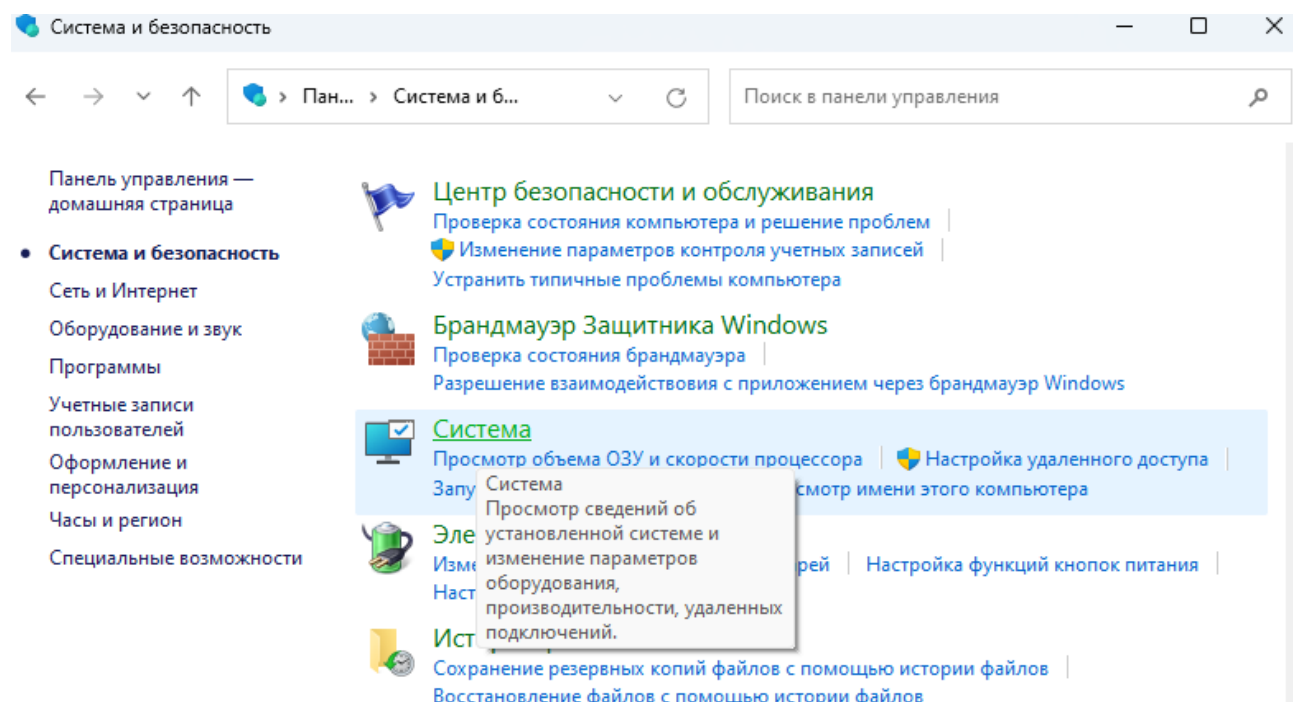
Система и безопасность

Пан... › Система и б...

Поиск в панели управления

Панель управления — домашняя страница

Система и безопасность

Сеть и Интернет

Оборудование и звук

Программы

Учетные записи пользователей

Оформление и персонализация

Часы и регион

Специальные возможности

Центр безопасности и обслуживания

Проверка состояния компьютера и решение проблем

Изменение параметров контроля учетных записей

Устранить типичные проблемы компьютера

Брандмауэр Защитника Windows

Проверка состояния брандмауэра

Разрешение взаимодействия с приложением через брандмауэр Windows

Система

Просмотр объема ОЗУ и скорости процессора

Настройка удаленного доступа

Запу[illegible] смотр имени этого компьютера

Система
Просмотр сведений об установленной системе и изменение параметров оборудования, производительности, удаленных подключений.

Эле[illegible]

Изме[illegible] рей

Настройка функций кнопок питания

Наст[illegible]

Ист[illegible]

Сохранение резервных копий файлов с помощью истории файлов

Восстановление файлов с помощью истории файлов